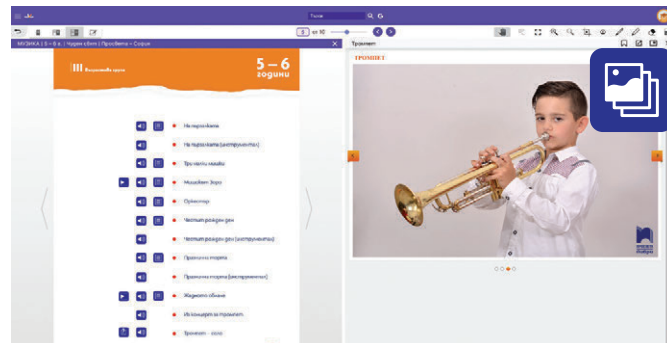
Търси

5 от 10

МУЗИКА | 5 – 6 г. | Чуден свят | Просвета – София

Тромпет

ТРОМПЕТ

III Възрастова група

5 – 6 години

На пързалката

На пързалката (инструментал)

Три котки мийки

Музиката Жоро

Оркестър

Честит рожден ден

Честит рожден ден (инструментал)

Пролетна морета

Пролетна морета (инструментал)

Жадното облаче

Из концерта за тромпет

Тромпет – соло